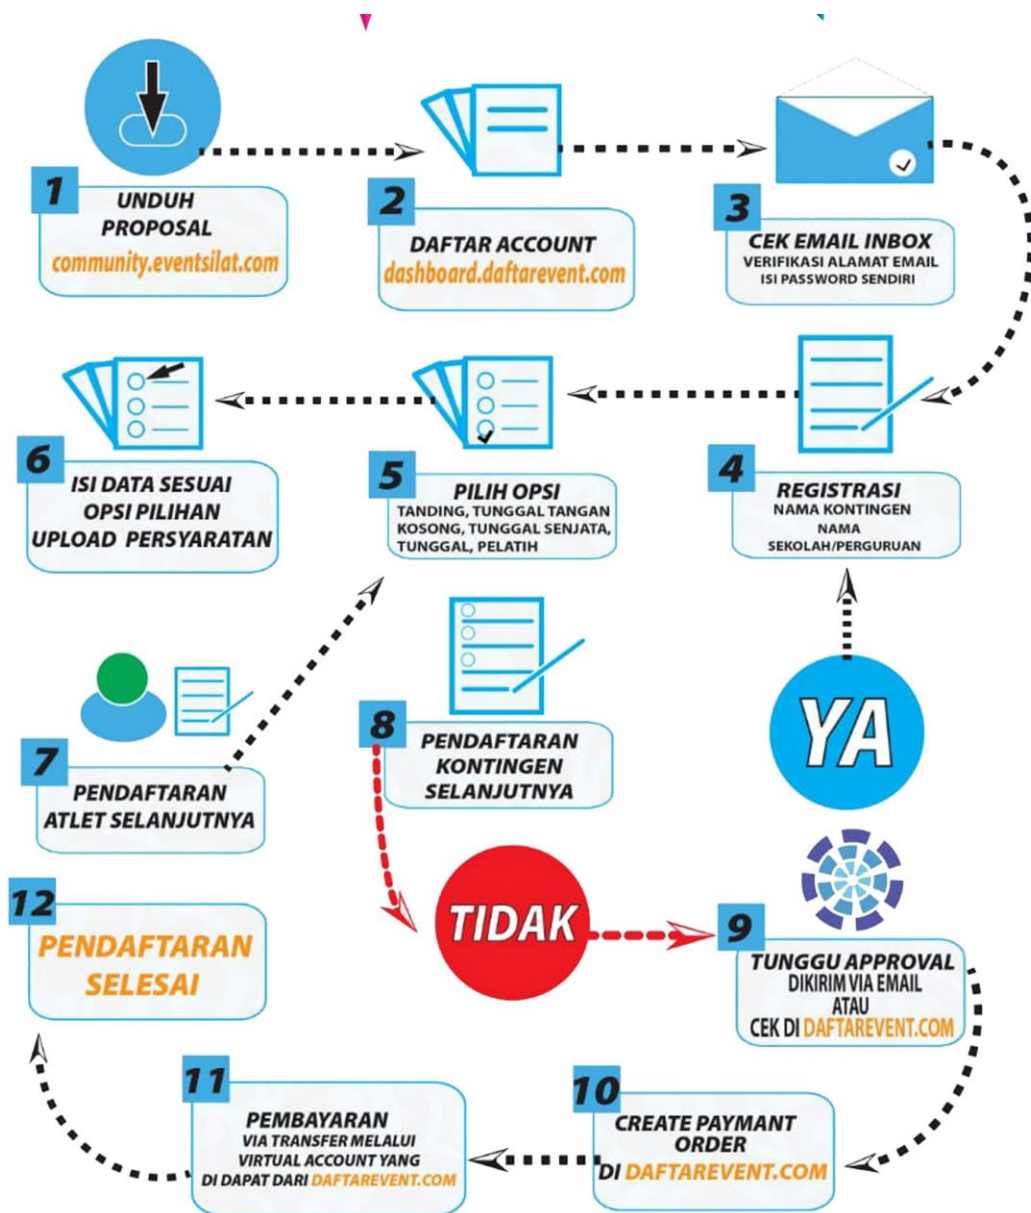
1
UNDUH PROPOSAL
community.eventsilat.com

2
DAFTAR ACCOUNT
dashboard.daftarevent.com

3
CEK EMAIL INBOX
VERIFIKASI ALAMAT EMAIL
ISI PASSWORD SENDIRI

6
ISI DATA SESUAI OPSI PILIHAN
UPLOAD PERSYARATAN

5
PILIH OPSI
TANDING, TUNGGAL TANGAN KOSONG, TUNGGAL SENJATA, TUNGGAL, PELATIH

4
REGISTRASI
NAMA KONTINGEN
NAMA SEKOLAH/PERGURUAN

7
PENDAFTARAN ATLET SELANJUTNYA

8
PENDAFTARAN KONTINGEN SELANJUTNYA

YA

TIDAK

12
PENDAFTARAN SELESAI

9
TUNGGU APPROVAL
DIKIRIM VIA EMAIL
ATAU
CEK DI DAFTAREVENT.COM

11
PEMBAYARAN
VIA TRANSFER MELALUI VIRTUAL ACCOUNT YANG DI DAPAT DARI DAFTAREVENT.COM

10
CREATE PAYMANT ORDER
DI DAFTAREVENT.COM